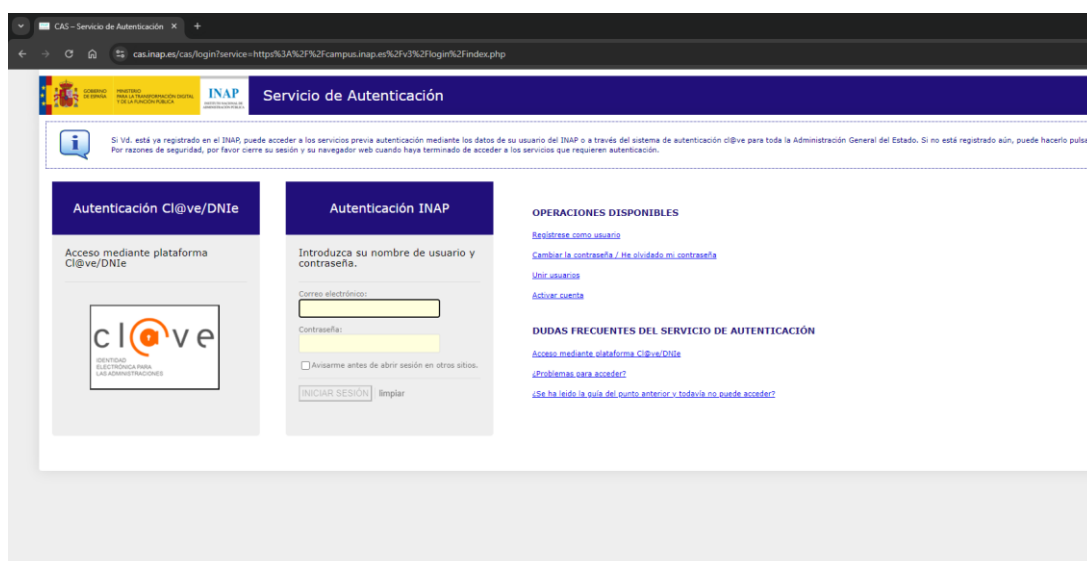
CAS – Servicio de Autenticación ×  +

cas.inap.es/cas/login?service=https%3A%2F%2Fcampus.inap.es%2Fv3%2Flogin%2Findex.php

GOBIERNO DE ESPAÑA  MINISTERIO PARA LA TRANSFORMACIÓN DIGITAL Y DE LA FUNCIÓN PÚBLICA  INAP INSTITUTO NACIONAL DE ADMINISTRACIÓN PÚBLICA

Servicio de Autenticación

Si Vd. está ya registrado en el INAP, puede acceder a los servicios previa autenticación mediante los datos de su usuario del INAP o a través del sistema de autenticación cl@ve para toda la Administración General del Estado. Si no está registrado aún, puede hacerlo pulsa
Por razones de seguridad, por favor cierre su sesión y su navegador web cuando haya terminado de acceder a los servicios que requieren autenticación.

Autenticación Cl@ve/DNIe

Acceso mediante plataforma Cl@ve/DNIe

cl@ve IDENTIDAD ELECTRÓNICA PARA LAS ADMINISTRACIONES

Autenticación INAP

Introduzca su nombre de usuario y contraseña.

Correo electrónico:

Contraseña:

Avisarme antes de abrir sesión en otros sitios.

INICIAR SESIÓN  limpiar

OPERACIONES DISPONIBLES

Registrese como usuario

Cambiar la contraseña / He olvidado mi contraseña

Unir usuarios

Activar cuenta

DUDAS FRECUENTES DEL SERVICIO DE AUTENTICACIÓN

Acceso mediante plataforma Cl@ve/DNIe

¿Problemas para acceder?

¿Se ha leido la guía del punto anterior y todavía no puede acceder?